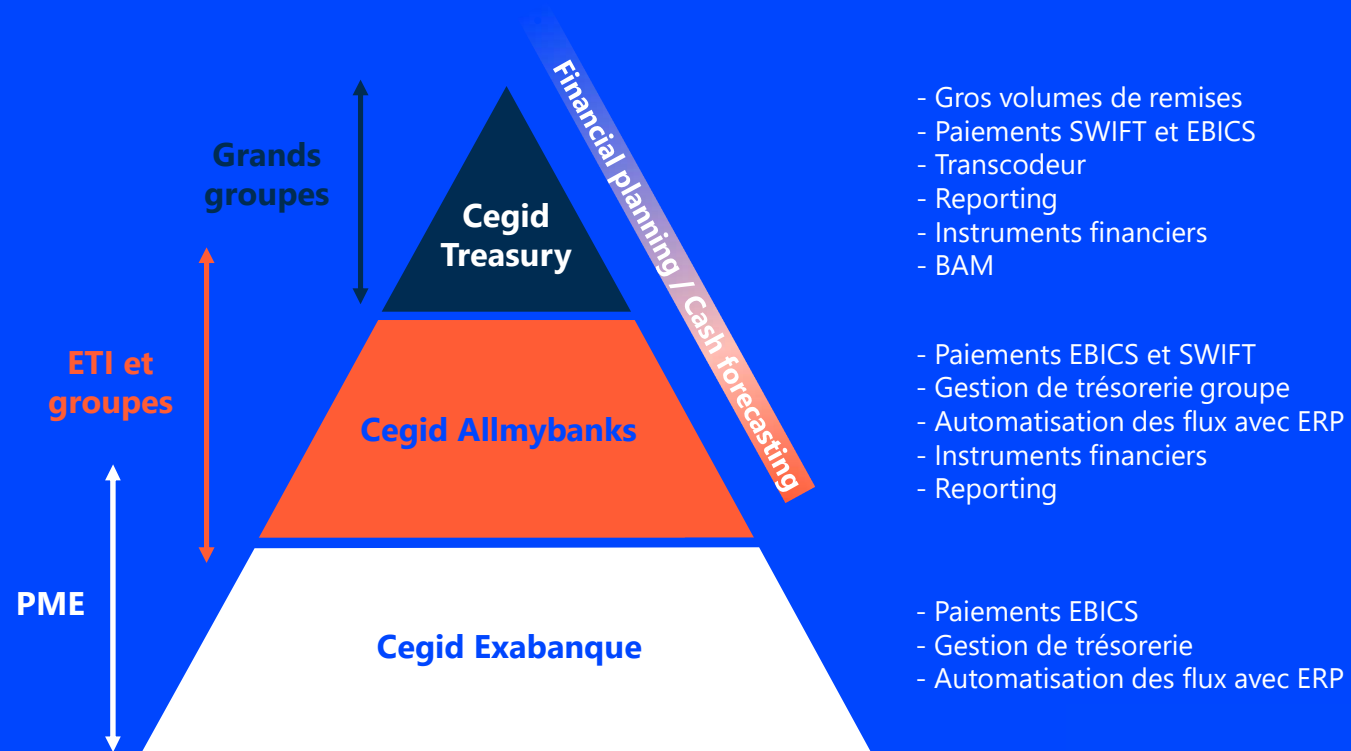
Grands groupes

Cegid Treasury

Financial planning / Cash forecasting

- Gros volumes de remises
- Paiements SWIFT et EBICS
- Transcodeur
- Reporting
- Instruments financiers
- BAM

ETI et groupes

Cegid Allmybanks

- Paiements EBICS et SWIFT
- Gestion de trésorerie groupe
- Automatisation des flux avec ERP
- Instruments financiers
- Reporting

PME

Cegid Exabanque

- Paiements EBICS
- Gestion de trésorerie
- Automatisation des flux avec ERP